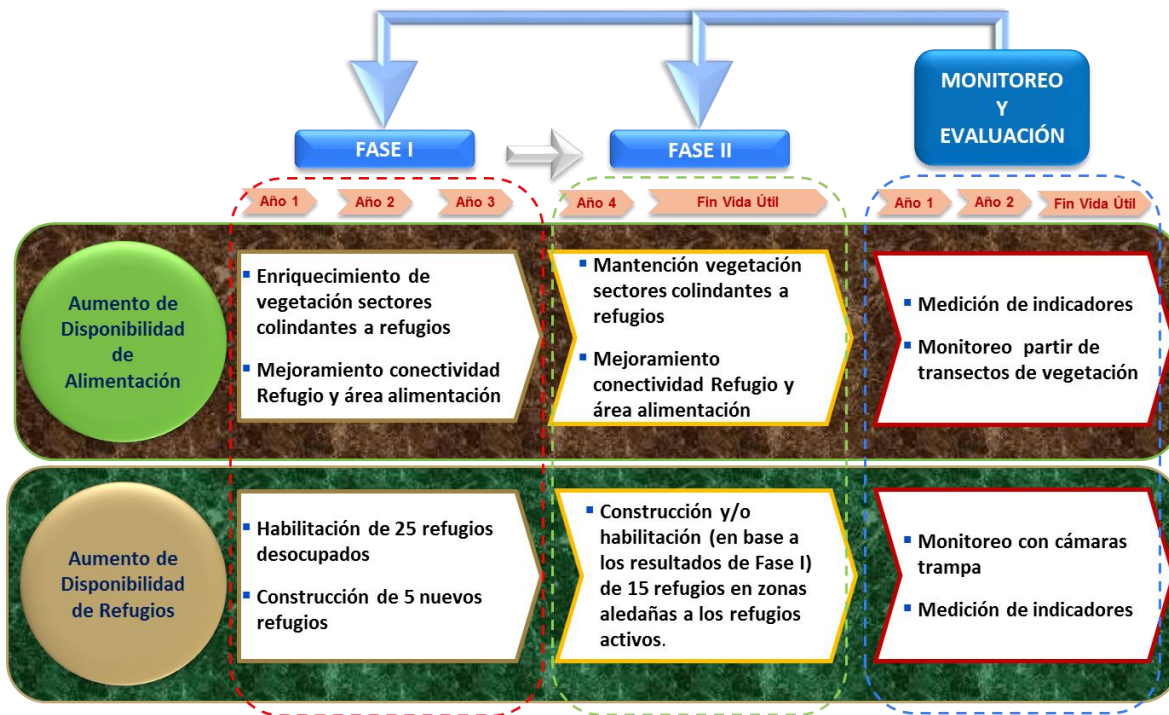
MONITOREO Y EVALUACIÓN

FASE I

FASE II

Año 1
Año 2
Año 3

Año 4
Fin Vida Útil

Año 1
Año 2
Fin Vida Útil

Aumento de Disponibilidad de Alimentación

Enriquecimiento de vegetación sectores colindantes a refugios

Mejoramiento conectividad Refugio y área alimentación

Mantención vegetación sectores colindantes a refugios

Mejoramiento conectividad Refugio y área alimentación

Medición de indicadores

Monitoreo partir de transectos de vegetación

Aumento de Disponibilidad de Refugios

Habilitación de 25 refugios desocupados

Construcción de 5 nuevos refugios

Construcción y/o habilitación (en base a los resultados de Fase I) de 15 refugios en zonas aledañas a los refugios activos.

Monitoreo con cámaras trampa

Medición de indicadores